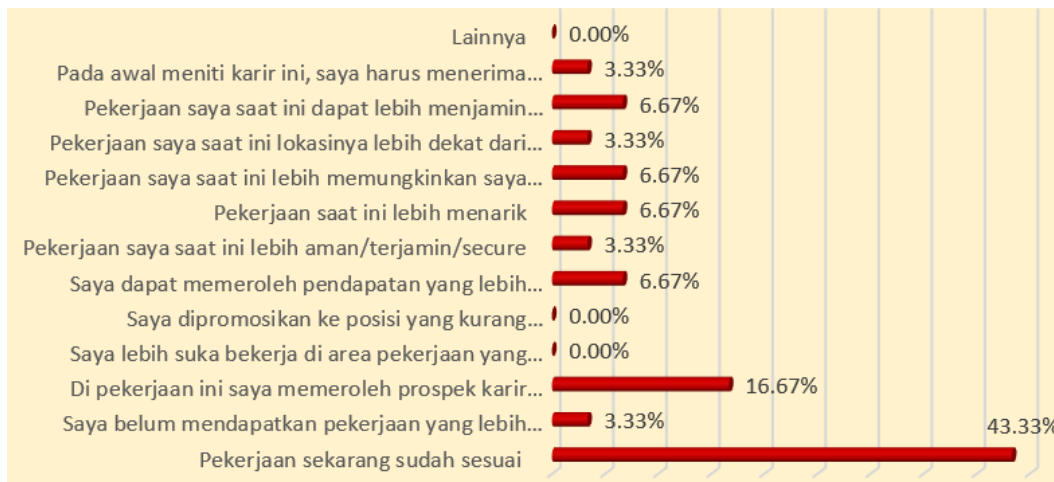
Lainnya 0.00%
Pada awal meniti karir ini, saya harus menerima... 3.33%
Pekerjaan saya saat ini dapat lebih menjamin... 6.67%
Pekerjaan saya saat ini lokasinya lebih dekat dari... 3.33%
Pekerjaan saya saat ini lebih memungkinkan saya... 6.67%
Pekerjaan saat ini lebih menarik 6.67%
Pekerjaan saya saat ini lebih aman/terjamin/secure 3.33%
Saya dapat memeroleh pendapatan yang lebih... 6.67%
Saya dipromosikan ke posisi yang kurang... 0.00%
Saya lebih suka bekerja di area pekerjaan yang... 0.00%
Di pekerjaan ini saya memeroleh prospek karir... 16.67%
Saya belum mendapatkan pekerjaan yang lebih... 3.33%
Pekerjaan sekarang sudah sesuai 43.33%